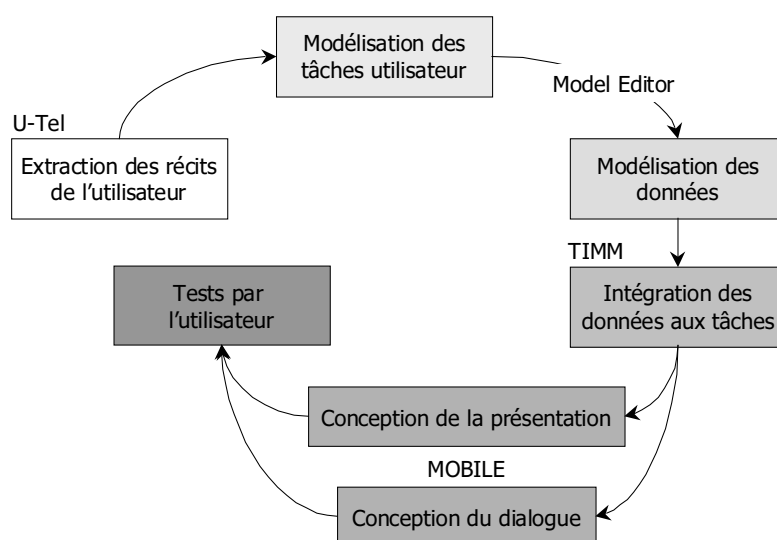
Modélisation des tâches utilisateur

Model Editor

U-Tel

Extraction des récits de l'utilisateur

Modélisation des données

TIMM

Tests par l'utilisateur

Intégration des données aux tâches

Conception de la présentation

MOBILE

Conception du dialogue